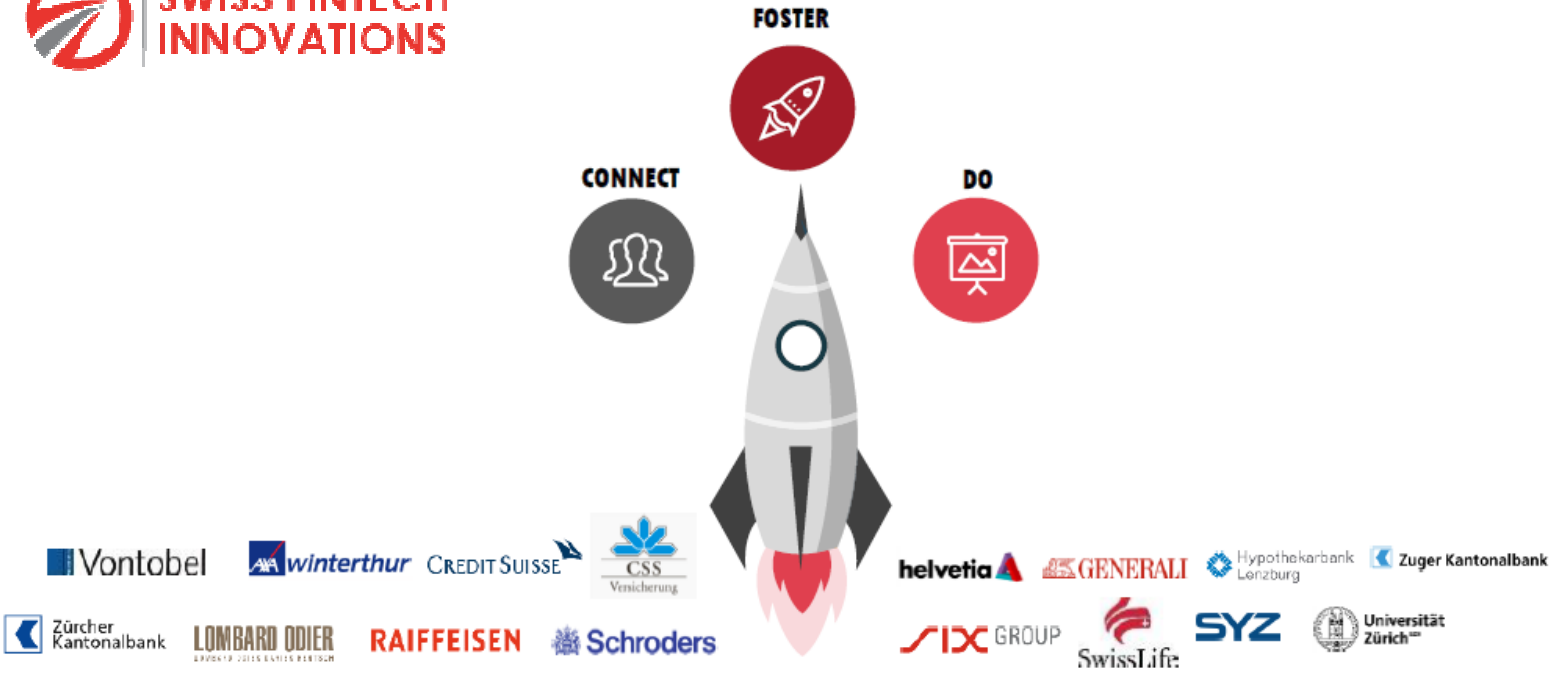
SWISS FINTECH INNOVATIONS

FOSTER

CONNECT

DO

Vontobel

AXA winterthur

CREDIT SUISSE

CSS Versicherung

helvetia

GENERALI

Hypothekarbank Lenzburg

Zuger Kantonalbank

Zürcher Kantonalbank

LOMBARD ODIER

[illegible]

RAIFFEISEN

Schroders

SIX GROUP

SwissLife

SYZ

Universität Zürich